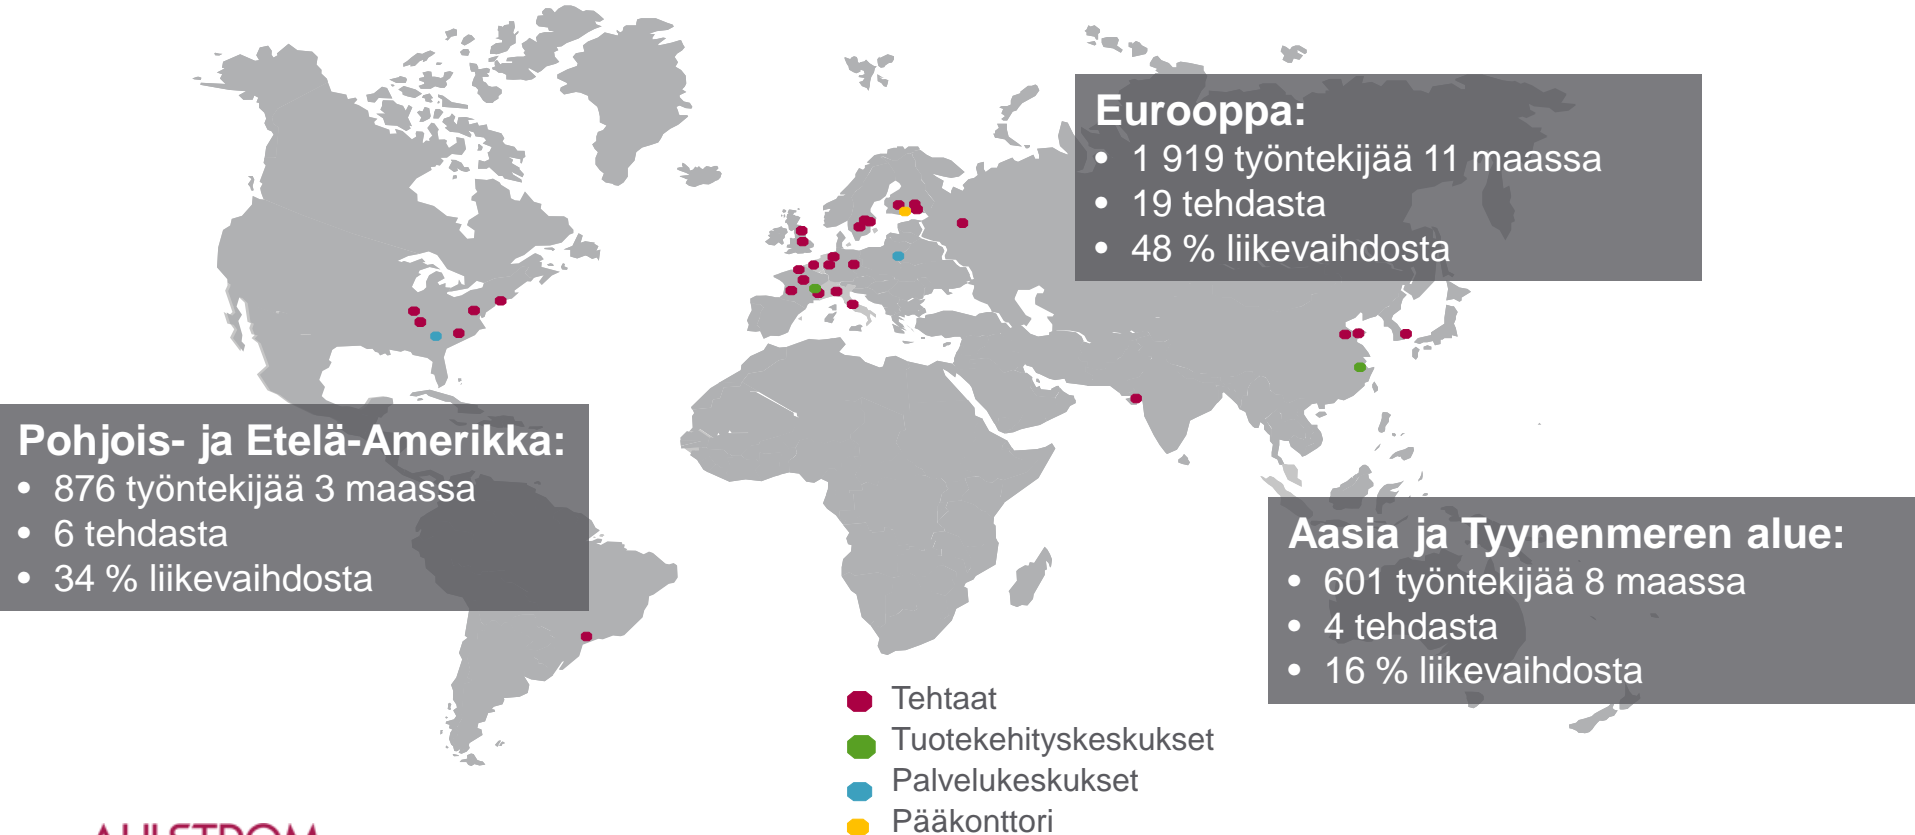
Eurooppa:
• 1 919 työntekijää 11 maassa
• 19 tehdasta
• 48 % liikevaihdosta

Pohjois- ja Etelä-Amerikka:
• 876 työntekijää 3 maassa
• 6 tehdasta
• 34 % liikevaihdosta

Aasia ja Tyynenmeren alue:
• 601 työntekijää 8 maassa
• 4 tehdasta
• 16 % liikevaihdosta

Tehtaat
Tuotekehityskeskukset
Palvelukeskukset
Pääkonttori

AHLSTROM